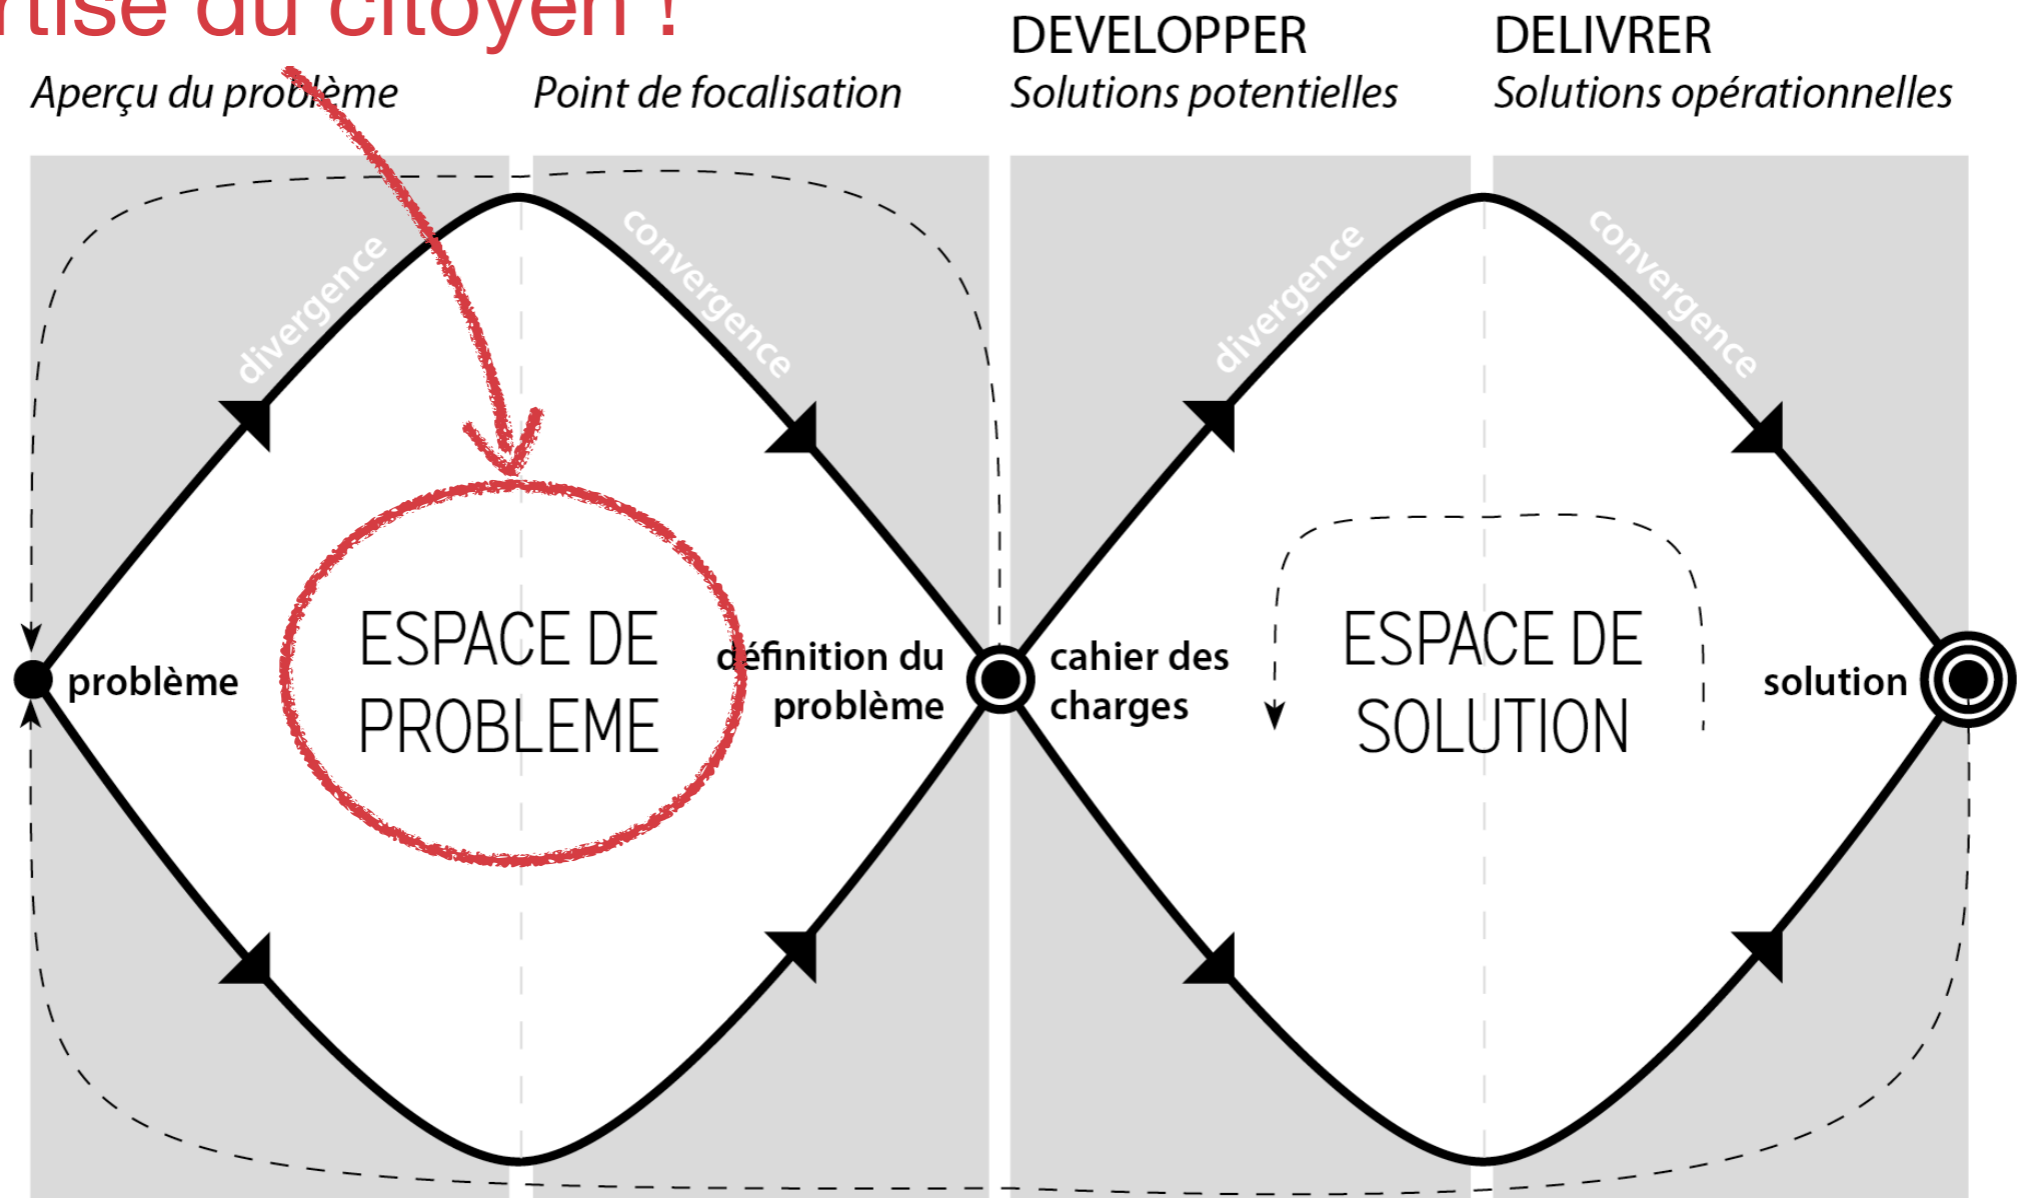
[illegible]rtise du citoyen !

Aperçu du problème

Point de focalisation

DEVELOPPER
Solutions potentielles

DELIVRER
Solutions opérationnelles

divergence

convergence

divergence

convergence

problème

ESPACE DE PROBLEME

définition du problème

cahier des charges

ESPACE DE SOLUTION

solution